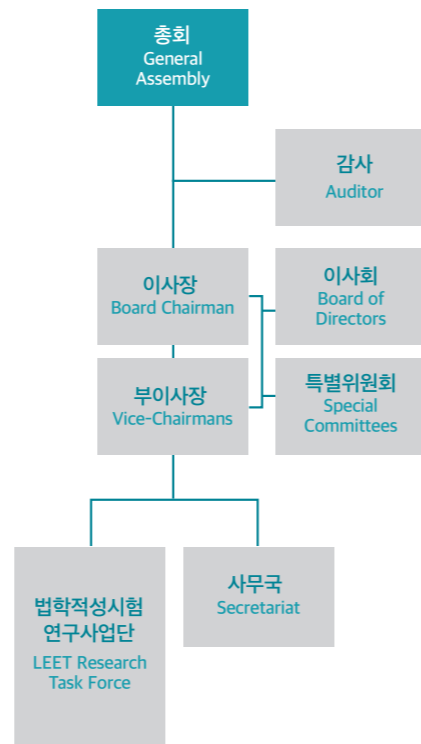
총회
General Assembly

감사
Auditor

이사장
Board Chairman

이사회
Board of Directors

부이사장
Vice-Chairmans

특별위원회
Special Committees

법학적성시험 연구사업단
LEET Research Task Force

사무국
Secretariat